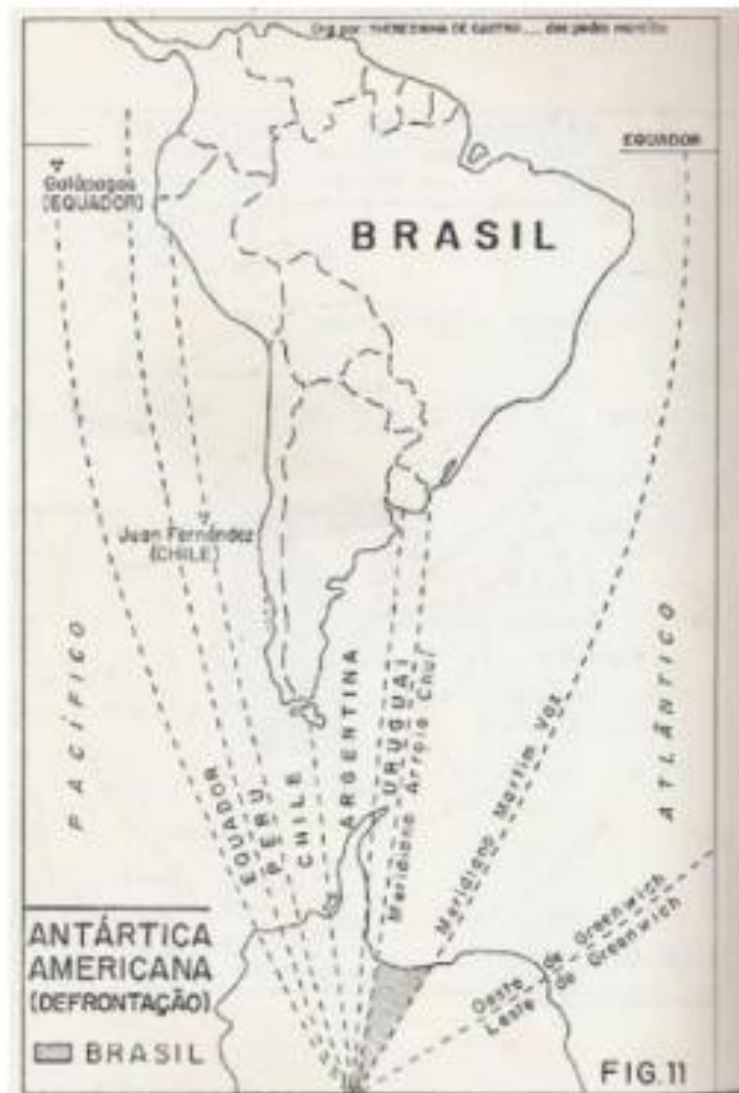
Org. por THEREZINHA DE CASTRO ... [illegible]

EQUADOR

Galápagos (EQUADOR)

BRASIL

Juan Fernández (CHILE)

PACÍFICO

ATLÂNTICO

EQUADOR

PERU

CHILE

ARGENTINA

URUGUAI

Meridiano Arroio Chuí

Meridiano Martim Vaz

Oeste de Greenwich

Leste de Greenwich

ANTÁRTICA AMERICANA (DEFRONTAÇÃO)

BRASIL

FIG.11